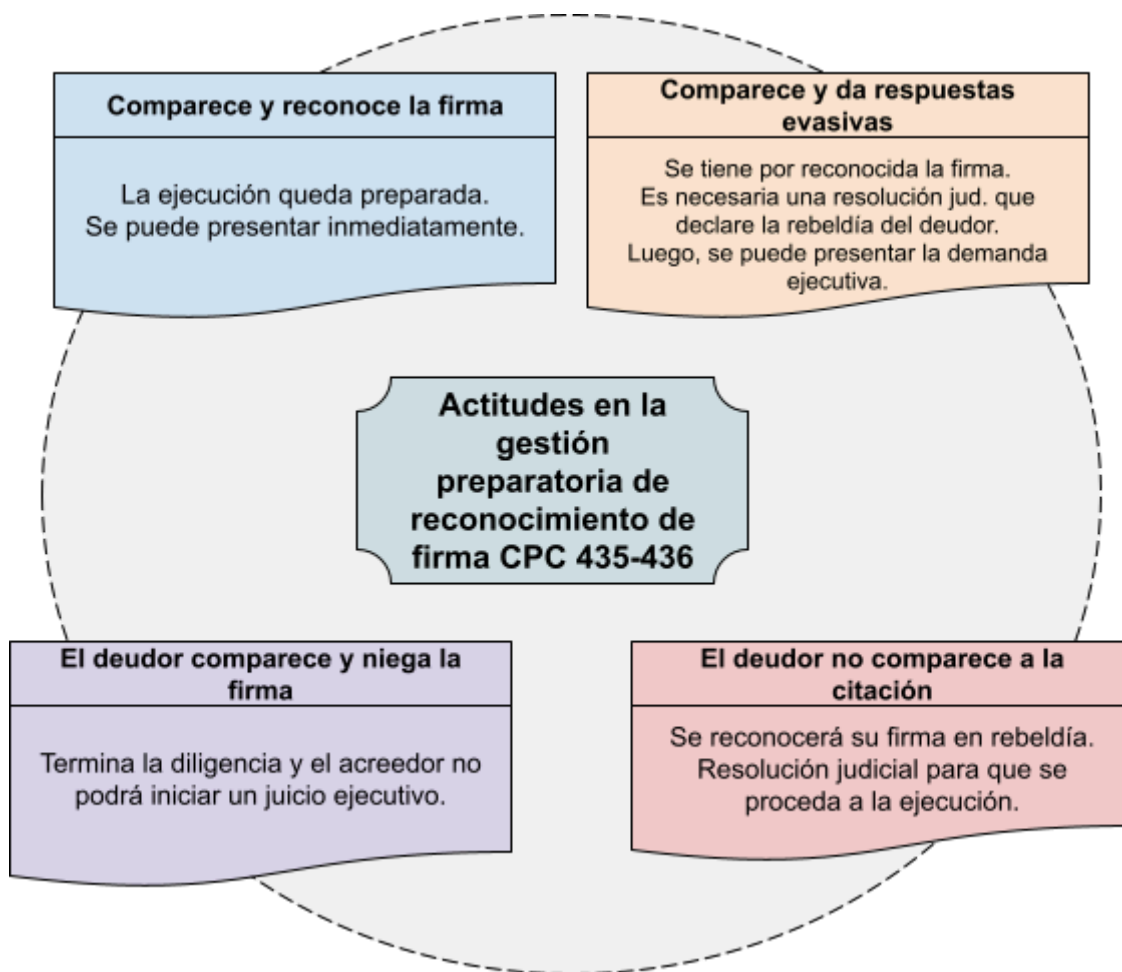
Comparece y reconoce la firma

La ejecución queda preparada.
Se puede presentar inmediatamente.

Comparece y da respuestas evasivas

Se tiene por reconocida la firma.
Es necesaria una resolución jud. que declare la rebeldía del deudor.
Luego, se puede presentar la demanda ejecutiva.

Actitudes en la gestión preparatoria de reconocimiento de firma CPC 435-436

El deudor comparece y niega la firma

Termina la diligencia y el acreedor no podrá iniciar un juicio ejecutivo.

El deudor no comparece a la citación

Se reconocerá su firma en rebeldía.
Resolución judicial para que se proceda a la ejecución.